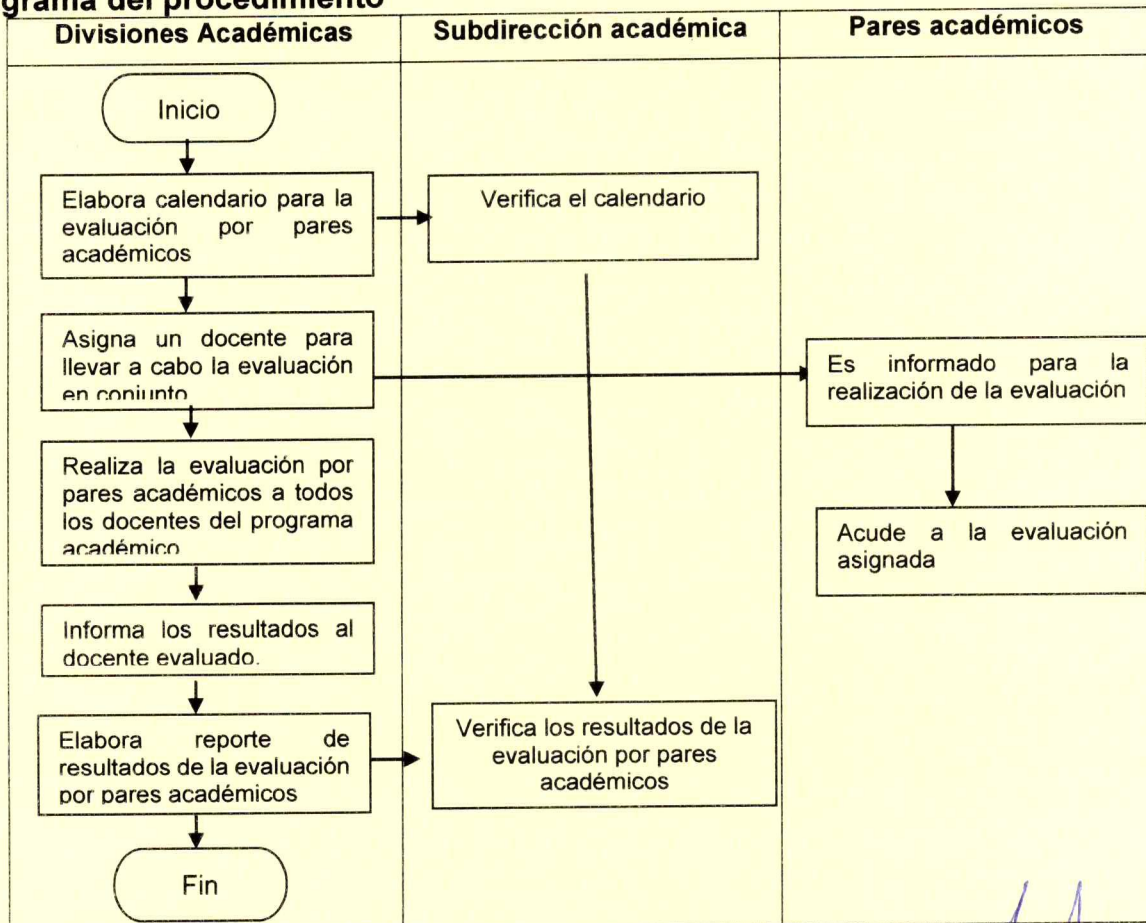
grama del procedimiento

Divisiones Académicas | Subdirección académica | Pares académicos

Inicio

Elabora calendario para la evaluación por pares académicos

Verifica el calendario

Asigna un docente para llevar a cabo la evaluación en conjunto

Es informado para la realización de la evaluación

Realiza la evaluación por pares académicos a todos los docentes del programa académico

Acude a la evaluación asignada

Informa los resultados al docente evaluado.

Elabora reporte de resultados de la evaluación por pares académicos

Verifica los resultados de la evaluación por pares académicos

Fin